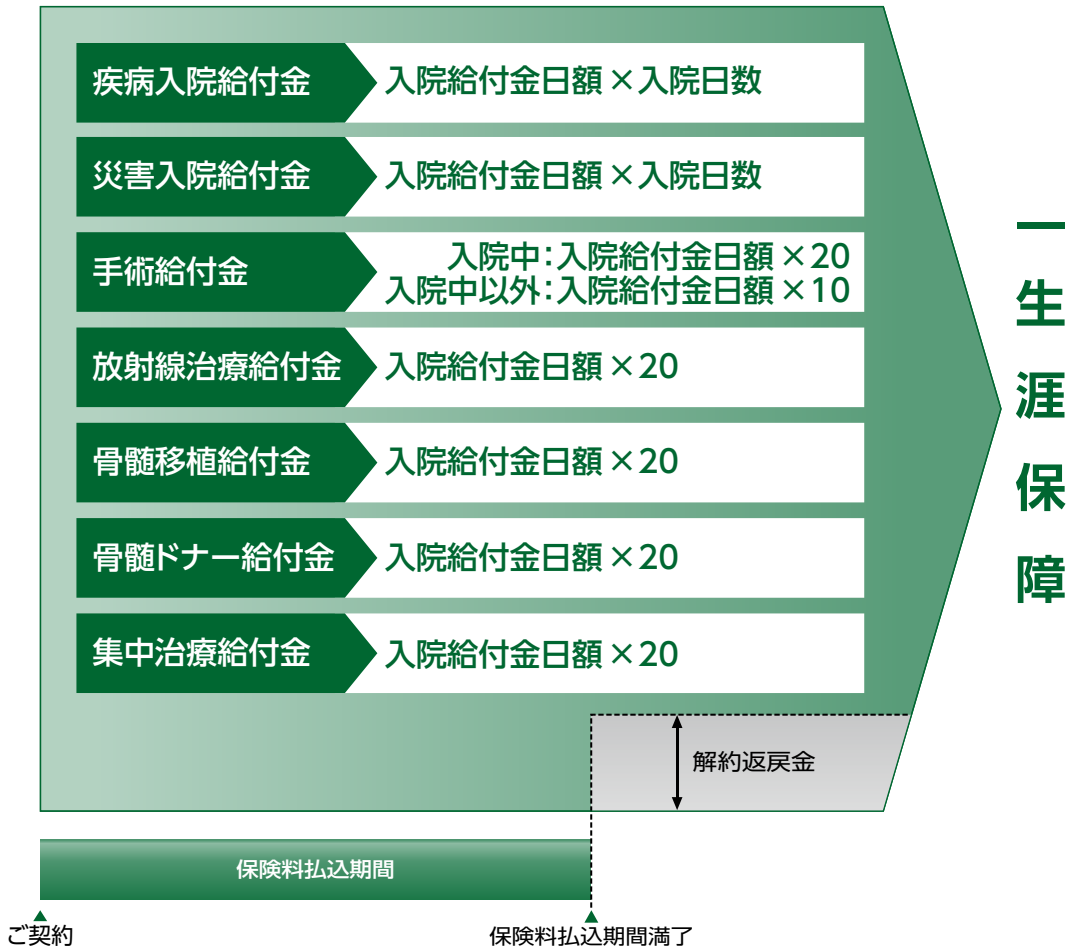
疾病入院給付金 入院給付金日額 × 入院日数

災害入院給付金 入院給付金日額 × 入院日数

手術給付金 入院中：入院給付金日額 × 20
入院中以外：入院給付金日額 × 10

放射線治療給付金 入院給付金日額 × 20

骨髄移植給付金 入院給付金日額 × 20

骨髄ドナー給付金 入院給付金日額 × 20

集中治療給付金 入院給付金日額 × 20

一生涯保障

解約返戻金

保険料払込期間

ご契約

保険料払込期間満了